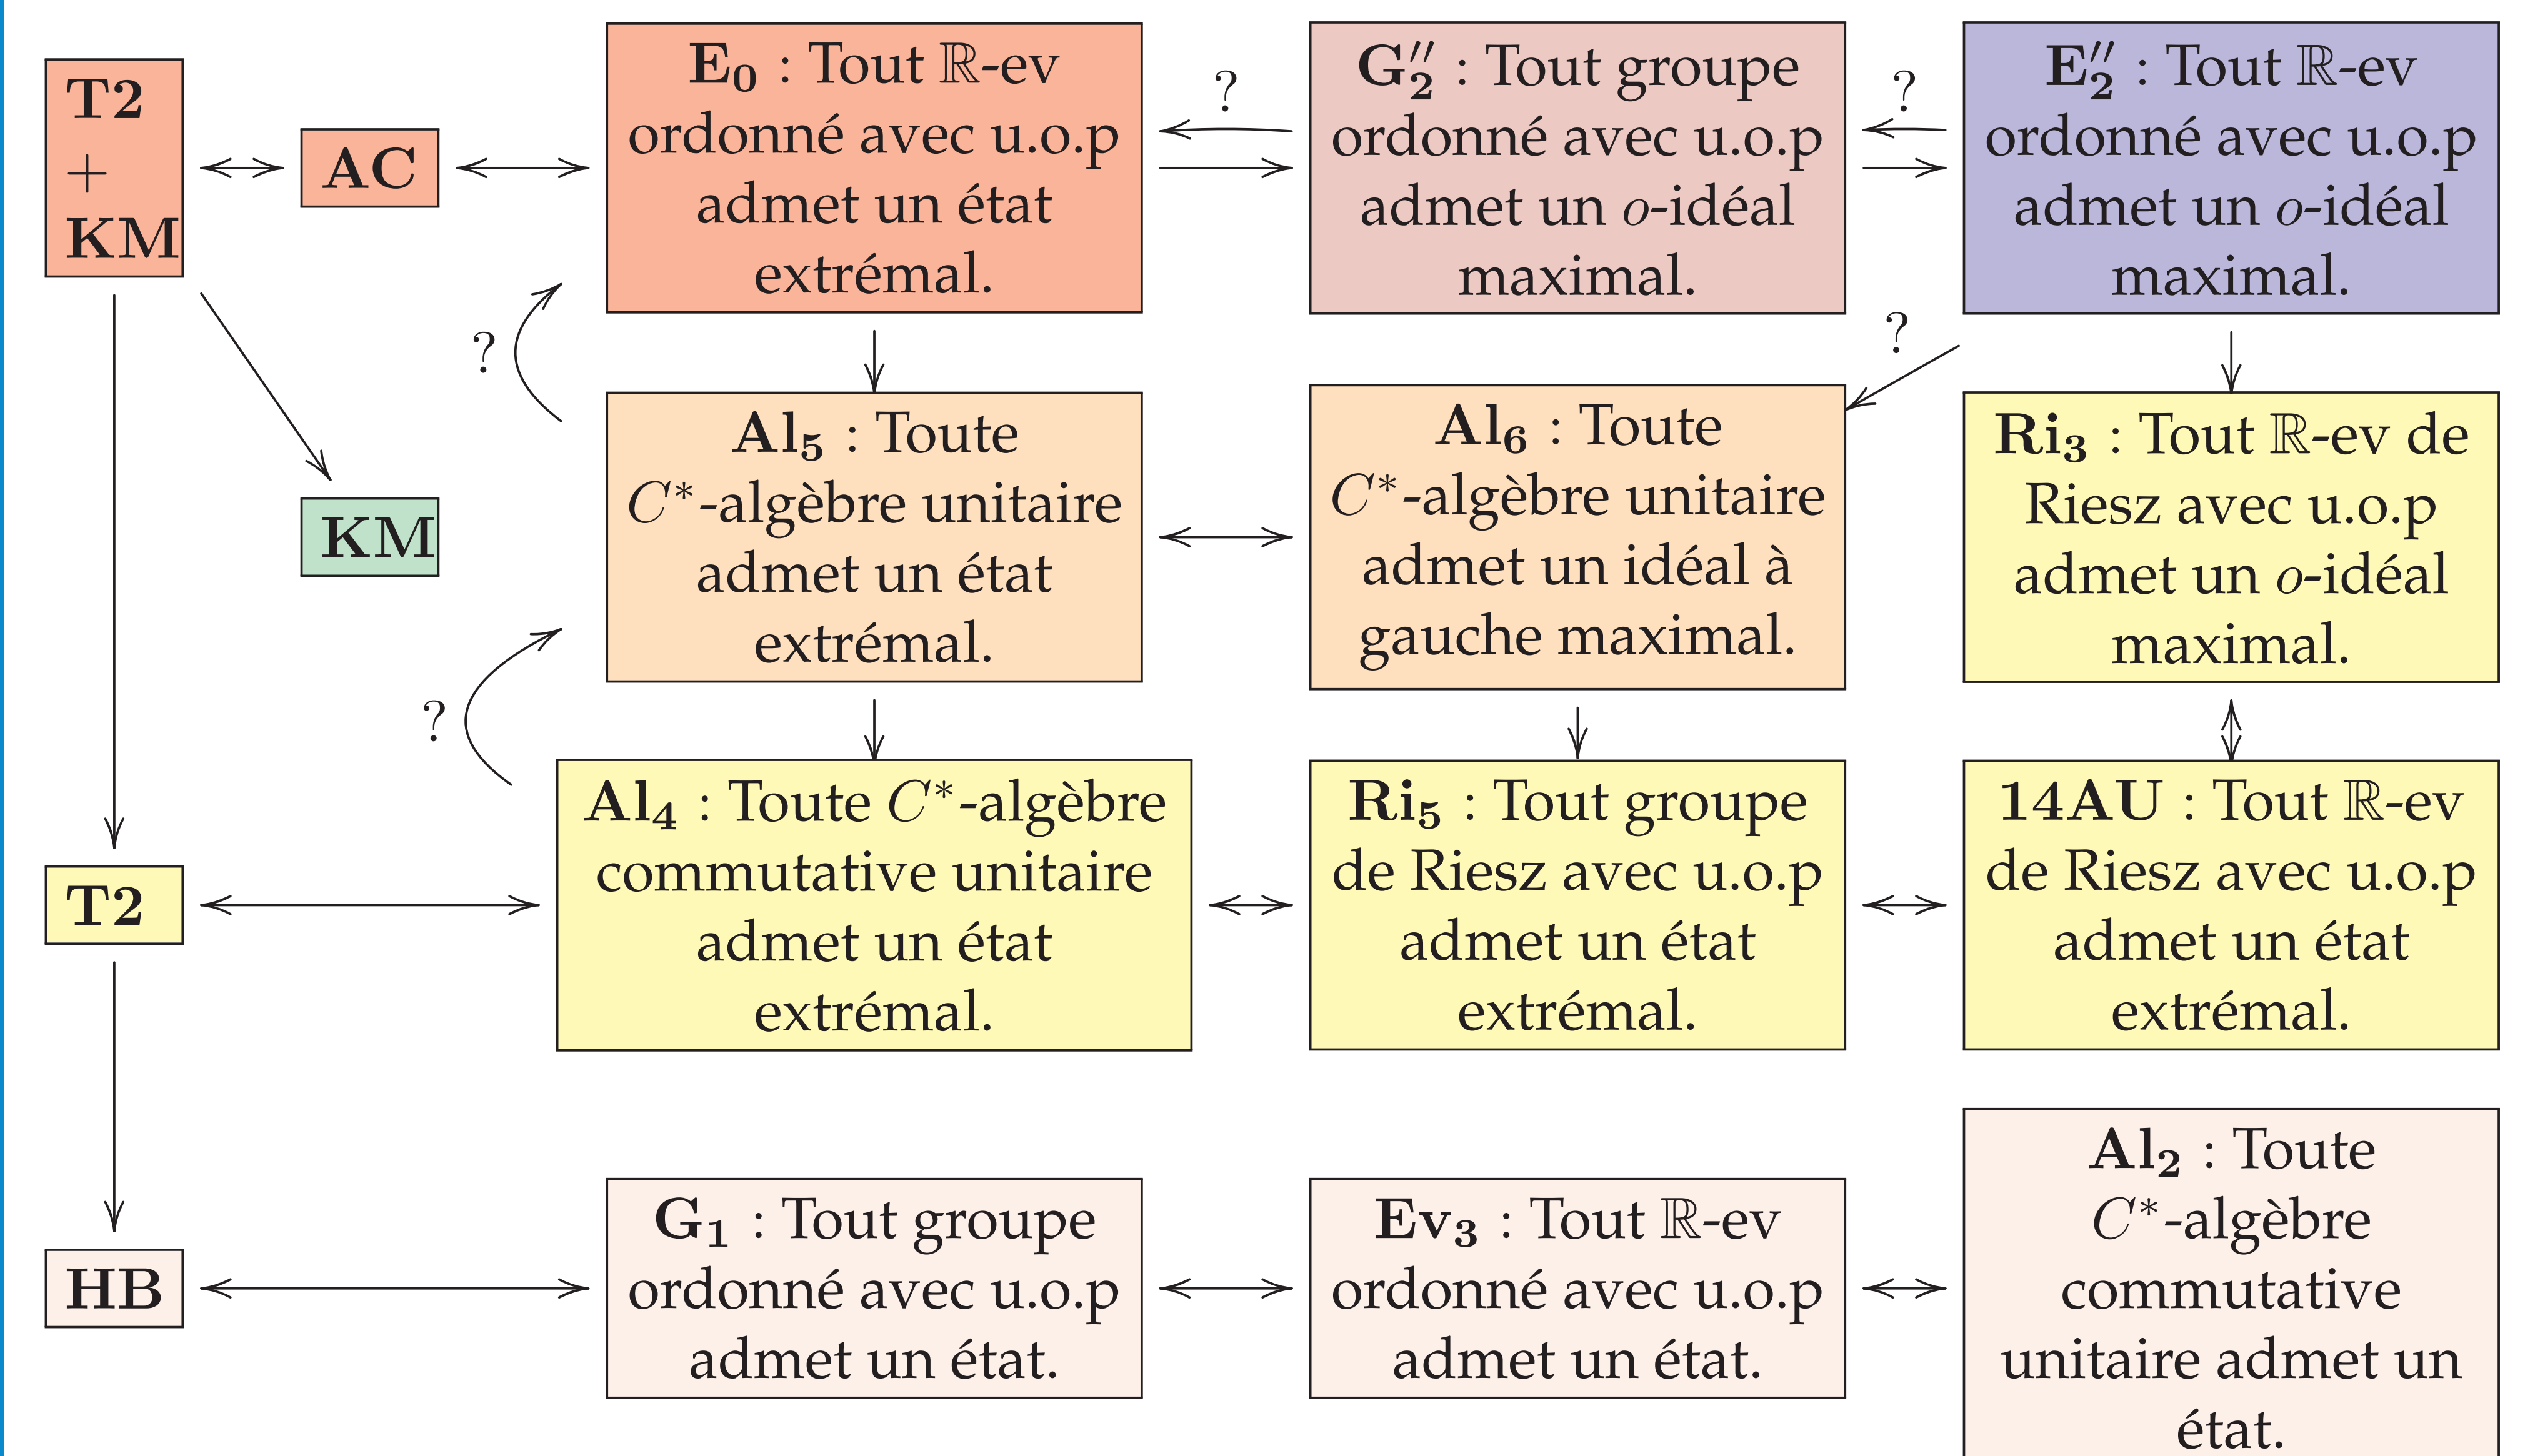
T2 + KM

AC

$\mathbf{E_0}$ : Tout $\mathbb{R}$-ev ordonné avec u.o.p admet un état extrémal.

?

$\mathbf{G_2''}$ : Tout groupe ordonné avec u.o.p admet un $o$-idéal maximal.

?

$\mathbf{E_2''}$ : Tout $\mathbb{R}$-ev ordonné avec u.o.p admet un $o$-idéal maximal.

?

?

KM

$\mathbf{Al_5}$ : Toute $C^*$-algèbre unitaire admet un état extrémal.

$\mathbf{Al_6}$ : Toute $C^*$-algèbre unitaire admet un idéal à gauche maximal.

$\mathbf{Ri_3}$ : Tout $\mathbb{R}$-ev de Riesz avec u.o.p admet un $o$-idéal maximal.

?

T2

$\mathbf{Al_4}$ : Toute $C^*$-algèbre commutative unitaire admet un état extrémal.

$\mathbf{Ri_5}$ : Tout groupe de Riesz avec u.o.p admet un état extrémal.

$\mathbf{14AU}$ : Tout $\mathbb{R}$-ev de Riesz avec u.o.p admet un état extrémal.

HB

$\mathbf{G_1}$ : Tout groupe ordonné avec u.o.p admet un état.

$\mathbf{Ev_3}$ : Tout $\mathbb{R}$-ev ordonné avec u.o.p admet un état.

$\mathbf{Al_2}$ : Toute $C^*$-algèbre commutative unitaire admet un état.